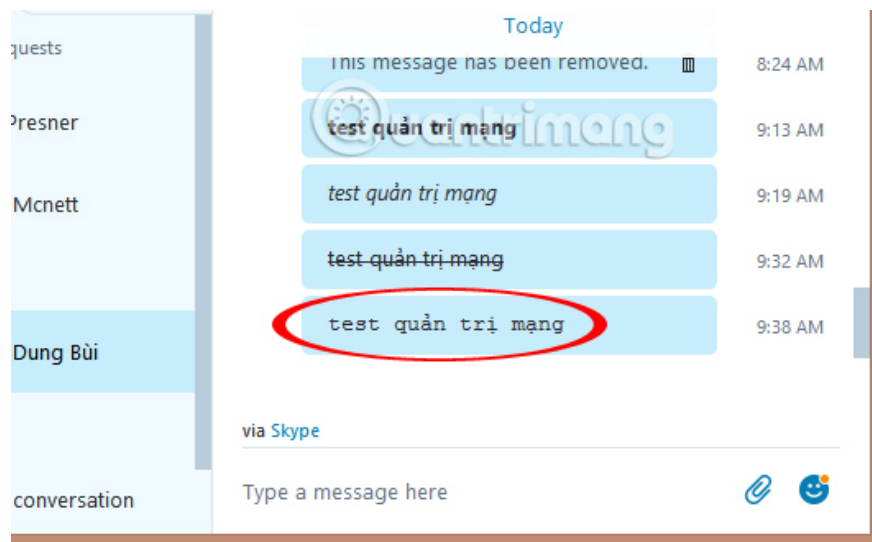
quests

Presner

Mcnett

Dung Bùi

conversation

Today

This message has been removed. 8:24 AM

**test quản trị mạng** 9:13 AM

*test quản trị mạng* 9:19 AM

~~test quản trị mạng~~ 9:32 AM

`test quản trị mạng` 9:38 AM

via Skype

Type a message here

Quantrimang